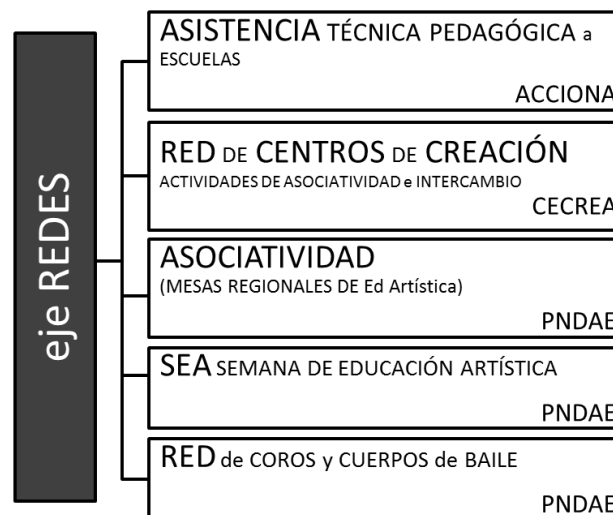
eje REDES

ASISTENCIA TÉCNICA PEDAGÓGICA a ESCUELAS

ACCIONA

RED DE CENTROS DE CREACIÓN
ACTIVIDADES DE ASOCIATIVIDAD e INTERCAMBIO

CECREA

ASOCIATIVIDAD
(MESAS REGIONALES DE Ed Artística)

PNDAE

SEA SEMANA DE EDUCACIÓN ARTÍSTICA

PNDAE

RED de COROS y CUERPOS de BAILE

PNDAE